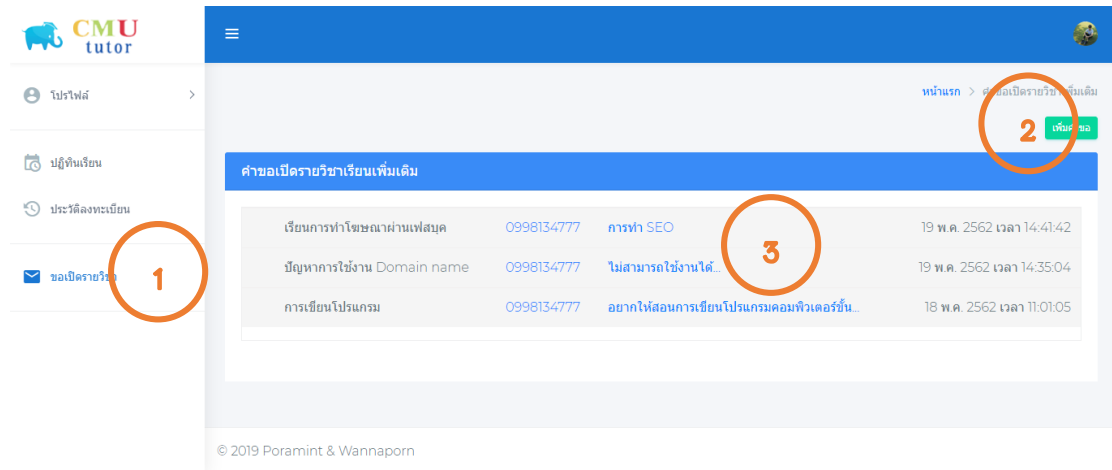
CMU tutor

โปรไฟล์

ปฏิทินเรียน

ประวัติลงทะเบียน

ขอเปิดรายวิชา

1

หน้าแรก > คำขอเปิดรายวิชาเพิ่มเติม

2

เพิ่มคำขอ

คำขอเปิดรายวิชาเรียนเพิ่มเติม

3

| | | | |
|---|---|---|---|
| เรียนการทำโฆษณาผ่านเฟสบุค | 0998134777 | การทำ SEO | 19 พ.ค. 2562 เวลา 14:41:42 |
| ปัญหาการใช้งาน Domain name | 0998134777 | ไม่สามารถใช้งานได้... | 19 พ.ค. 2562 เวลา 14:35:04 |
| การเขียนโปรแกรม | 0998134777 | อยากให้สอนการเขียนโปรแกรมคอมพิวเตอร์ขั้น... | 18 พ.ค. 2562 เวลา 11:01:05 |

© 2019 Poramint & Wannaporn